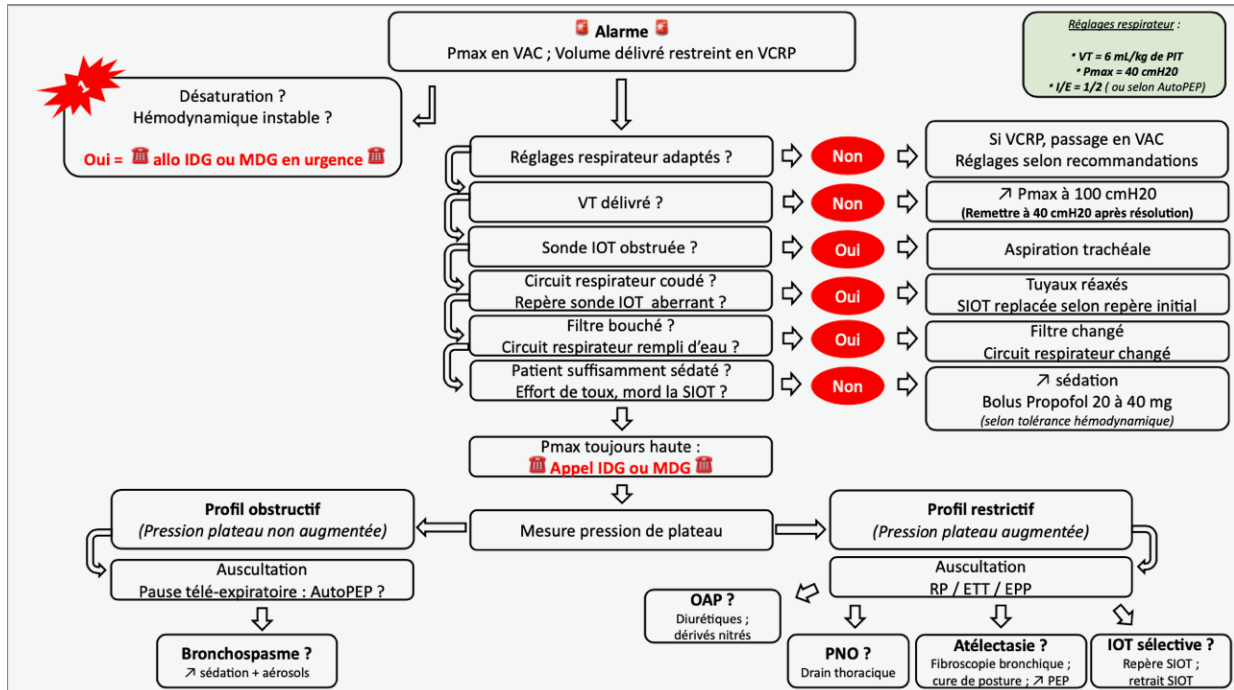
Alarme
Pmax en VAC ; Volume délivré restreint en VCRP

Réglages respirateur :
* VT = 6 mL/kg de PIT
* Pmax = 40 cmH20
* I/E = 1/2 ( ou selon AutoPEP)

1

Désaturation ?
Hémodynamique instable ?
Oui = allo IDG ou MDG en urgence

Réglages respirateur adaptés ? Non Si VCRP, passage en VAC Réglages selon recommandations

VT délivré ? Non ↗ Pmax à 100 cmH20 (Remettre à 40 cmH20 après résolution)

Sonde IOT obstruée ? Oui Aspiration trachéale

Circuit respirateur coudé ? Repère sonde IOT aberrant ? Oui Tuyaux réaxés SIOT replacée selon repère initial

Filtre bouché ? Circuit respirateur rempli d'eau ? Oui Filtre changé Circuit respirateur changé

Patient suffisamment sédaté ? Effort de toux, mord la SIOT ? Non ↗ sédation Bolus Propofol 20 à 40 mg (selon tolérance hémodynamique)

Pmax toujours haute :
Appel IDG ou MDG

Mesure pression de plateau

Profil obstructif
(Pression plateau non augmentée)

Auscultation
Pause télé-expiratoire : AutoPEP ?

Bronchospasme ?
↗ sédation + aérosols

Profil restrictif
(Pression plateau augmentée)

Auscultation
RP / ETT / EPP

OAP ?
Diurétiques ; dérivés nitrés

PNO ?
Drain thoracique

Atélectasie ?
Fibroscopie bronchique ; cure de posture ; ↗ PEP

IOT sélective ?
Repère SIOT ; retrait SIOT